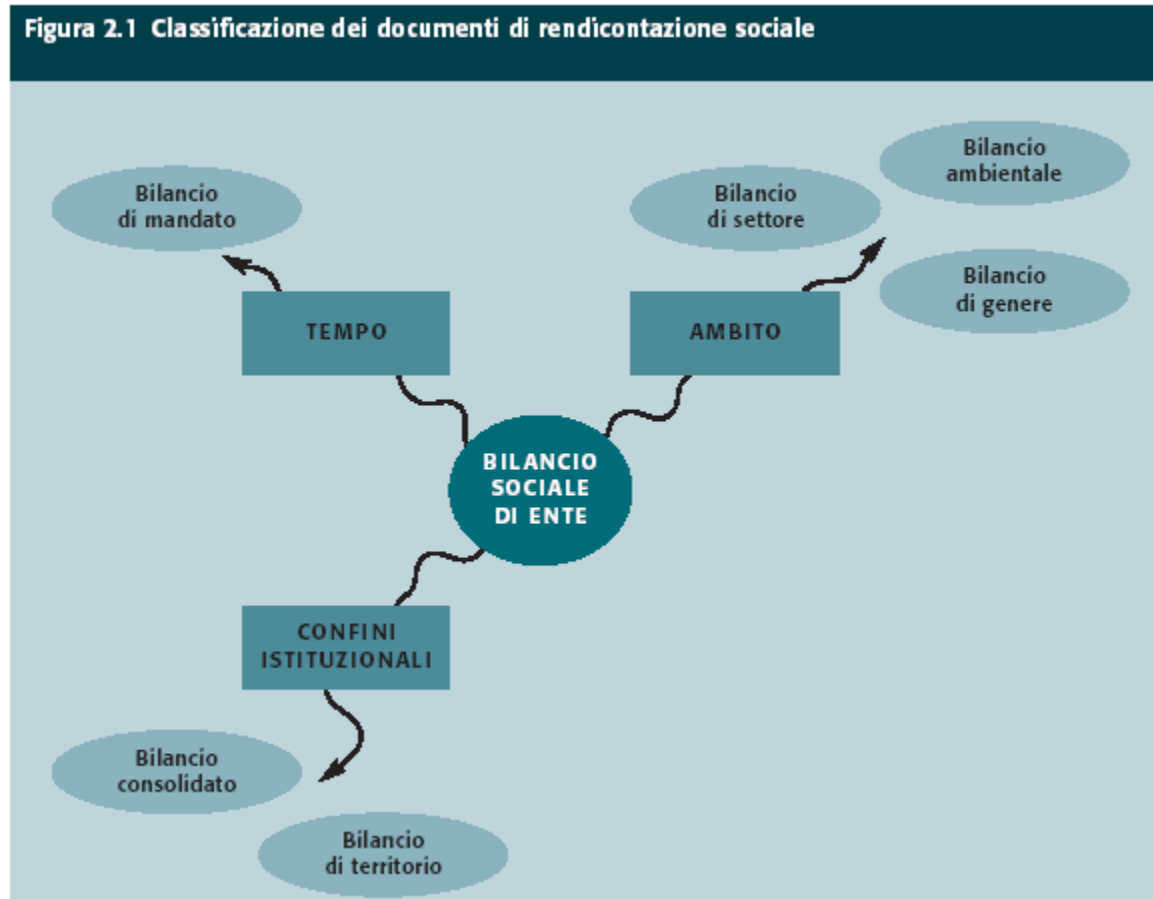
Figura 2.1 Classificazione dei documenti di rendicontazione sociale

Bilancio ambientale

Bilancio di mandato

Bilancio di settore

Bilancio di genere

TEMPO

AMBITO

BILANCIO SOCIALE DI ENTE

CONFINI ISTITUZIONALI

Bilancio consolidato

Bilancio di territorio